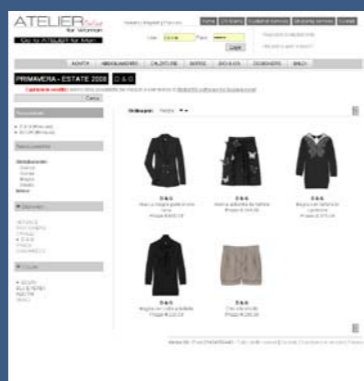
ATELIER Online for Women

Go to ATELIER for Men

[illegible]

Home | Chi Siamo | Customer service | Shopping service | Contatti

User | Pass

Login

NOVITÀ | ABBIGLIAMENTO | CALZATURE | BORSE | BIJOUX | DESIGNERS | SALDI

PRIMAVERA - ESTATE 2008 | D & G

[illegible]

Cerca

Ordina per: Prezzo

D & G
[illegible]
Prezzo € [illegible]

D & G
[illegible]
Prezzo € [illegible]

D & G
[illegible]
Prezzo € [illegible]

D & G
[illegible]
Prezzo € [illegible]

D & G
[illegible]
Prezzo € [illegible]

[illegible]